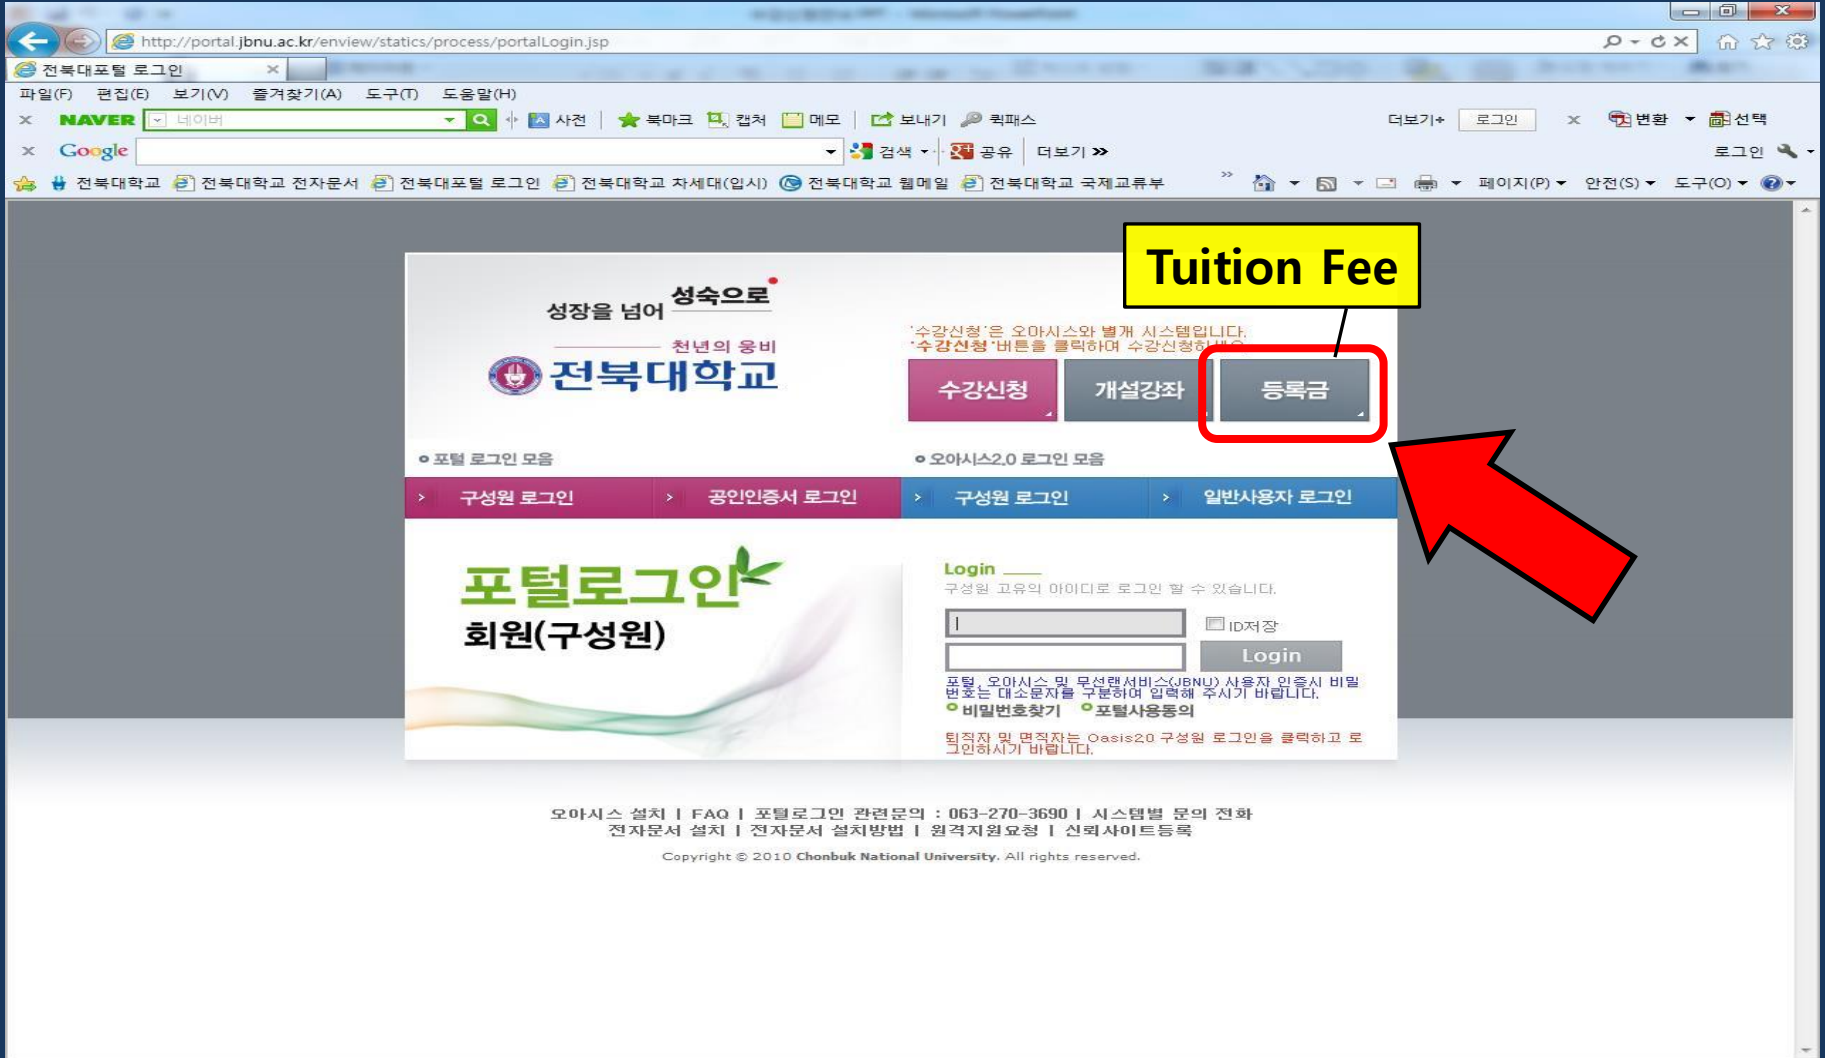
http://portal.jbnu.ac.kr/enview/statics/process/portalLogin.jsp

전북대포털 로그인

파일(F) 편집(E) 보기(V) 즐겨찾기(A) 도구(T) 도움말(H)

NAVER 네이버 사전 북마크 캡처 메모 보내기 퀵패스 더보기+ 로그인 변환 선택

Google 검색 공유 더보기 » 로그인

전북대학교 전북대학교 전자문서 전북대포털 로그인 전북대학교 차세대(입시) 전북대학교 웹메일 전북대학교 국제교류부 페이지(P) 안전(S) 도구(O)

Tuition Fee

성장을 넘어 성숙으로

천년의 웅비

전북대학교

'수강신청'은 오아시스와 별개 시스템입니다.
'수강신청'버튼을 클릭하여 수강신청하세요.

수강신청 개설강좌 등록금

포털 로그인 모음

오아시스2.0 로그인 모음

구성원 로그인 공인인증서 로그인 구성원 로그인 일반사용자 로그인

포털로그인

회원(구성원)

Login

구성원 고유의 아이디로 로그인 할 수 있습니다.

ID저장

Login

포털, 오아시스 및 무선랜서비스(JBNU) 사용자 인증시 비밀번호는 대소문자를 구분하여 입력해 주시기 바랍니다.

비밀번호찾기 포털사용동의

퇴직자 및 면직자는 Oasis2.0 구성원 로그인을 클릭하고 로그인하시기 바랍니다.

오아시스 설치 | FAQ | 포털로그인 관련문의 : 063-270-3690 | 시스템별 문의 전화
전자문서 설치 | 전자문서 설치방법 | 원격지원요청 | 신뢰사이트등록

Copyright © 2010 Chonbuk National University. All rights reserved.